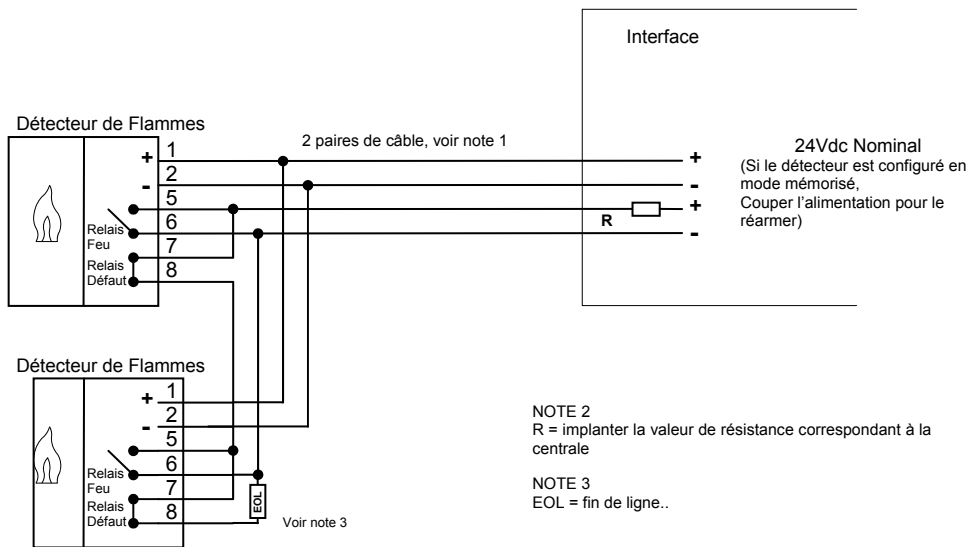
Interface

Détecteur de Flammes

2 paires de câble, voir note 1

+ 1
- 2
5
6
7
8

Relais Feu
Relais Défaut

24Vdc Nominal
(Si le détecteur est configuré en mode mémorisé,
Couper l'alimentation pour le réarmer)

+
-
+
-
R

Détecteur de Flammes

+ 1
- 2
5
6
7
8

Relais Feu
Relais Défaut

EOL

Voir note 3

NOTE 2
R = implanter la valeur de résistance correspondant à la centrale

NOTE 3
EOL = fin de ligne..